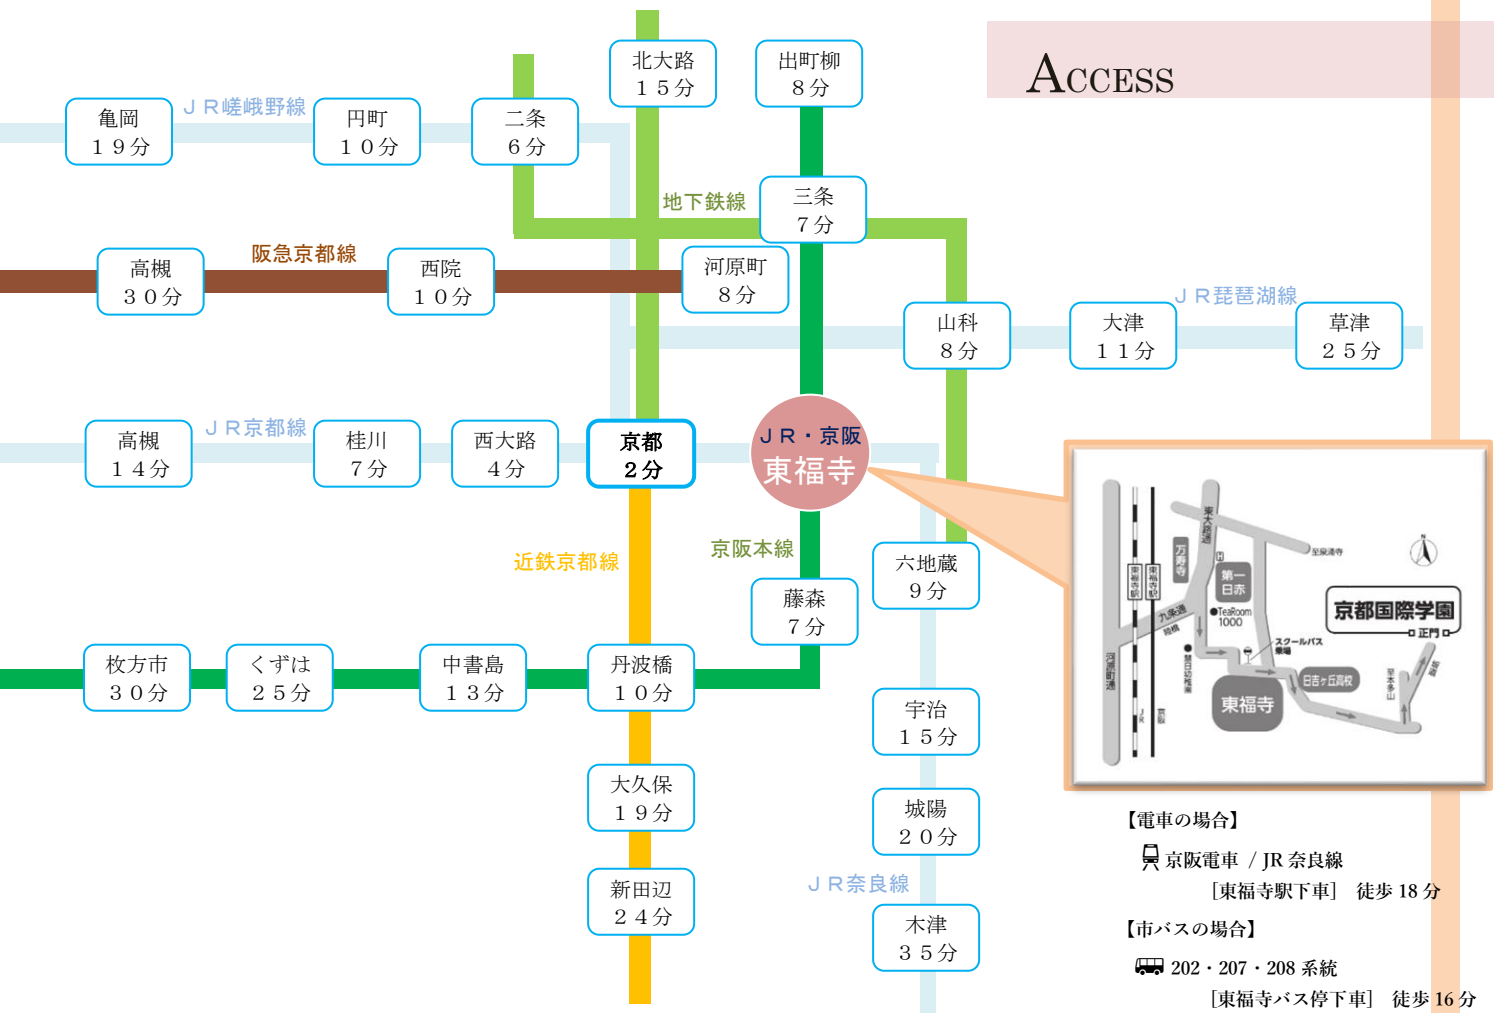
ACCESS

北大路
１５分

出町柳
８分

亀岡
１９分

ＪＲ嵯峨野線

円町
１０分

二条
６分

地下鉄線

三条
７分

高槻
３０分

阪急京都線

西院
１０分

河原町
８分

山科
８分

大津
１１分

ＪＲ琵琶湖線

草津
２５分

高槻
１４分

ＪＲ京都線

桂川
７分

西大路
４分

京都
２分

ＪＲ・京阪
東福寺

京阪本線

近鉄京都線

六地蔵
９分

藤森
７分

枚方市
３０分

くずは
２５分

中書島
１３分

丹波橋
１０分

宇治
１５分

大久保
１９分

城陽
２０分

新田辺
２４分

ＪＲ奈良線

木津
３５分

東大路通
万寿寺
第一日赤
TeaRoom 1000
九条通
スクールバス乗場
京都国際学園
正門
日吉ヶ丘高校
東福寺
河原町通
泉涌寺
東福寺駅
JR
京阪

【電車の場合】
京阪電車 / JR 奈良線
[東福寺駅下車] 徒歩 18 分
【市バスの場合】
202・207・208 系統
[東福寺バス停下車] 徒歩 16 分